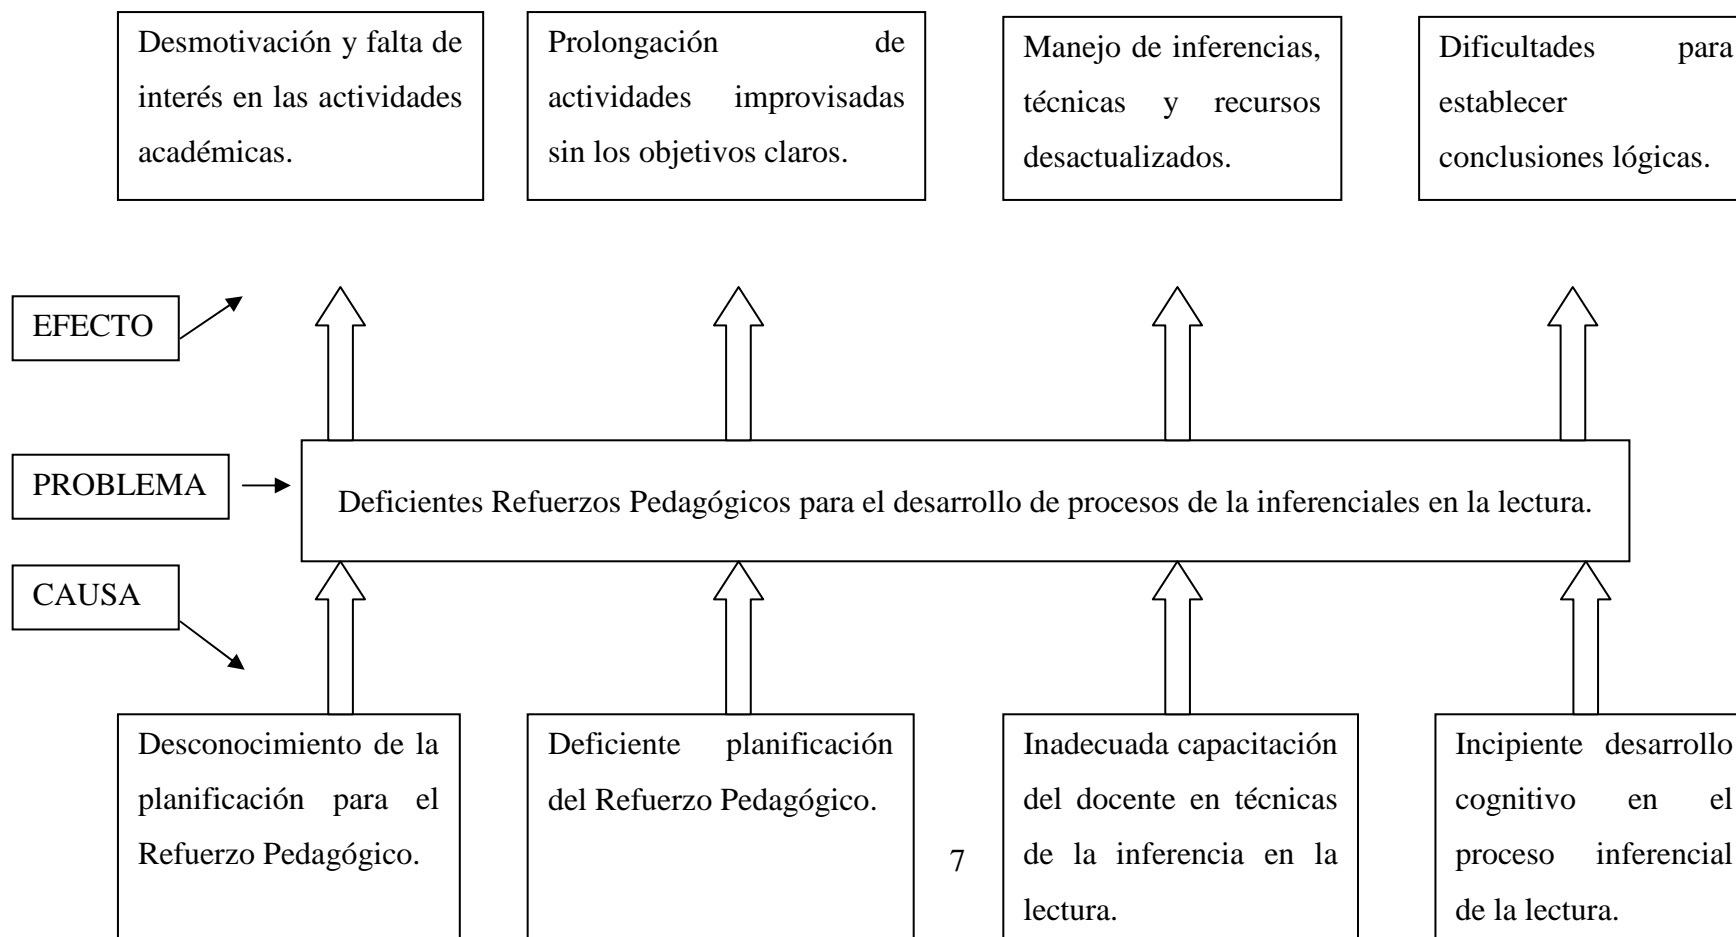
Desmotivación y falta de interés en las actividades académicas.

Prolongación de actividades improvisadas sin los objetivos claros.

Manejo de inferencias, técnicas y recursos desactualizados.

Dificultades para establecer conclusiones lógicas.

EFECTO

PROBLEMA

Deficientes Refuerzos Pedagógicos para el desarrollo de procesos de la inferenciales en la lectura.

CAUSA

Desconocimiento de la planificación para el Refuerzo Pedagógico.

Deficiente planificación del Refuerzo Pedagógico.

Inadecuada capacitación del docente en técnicas de la inferencia en la lectura.

Incipiente desarrollo cognitivo en el proceso inferencial de la lectura.

7